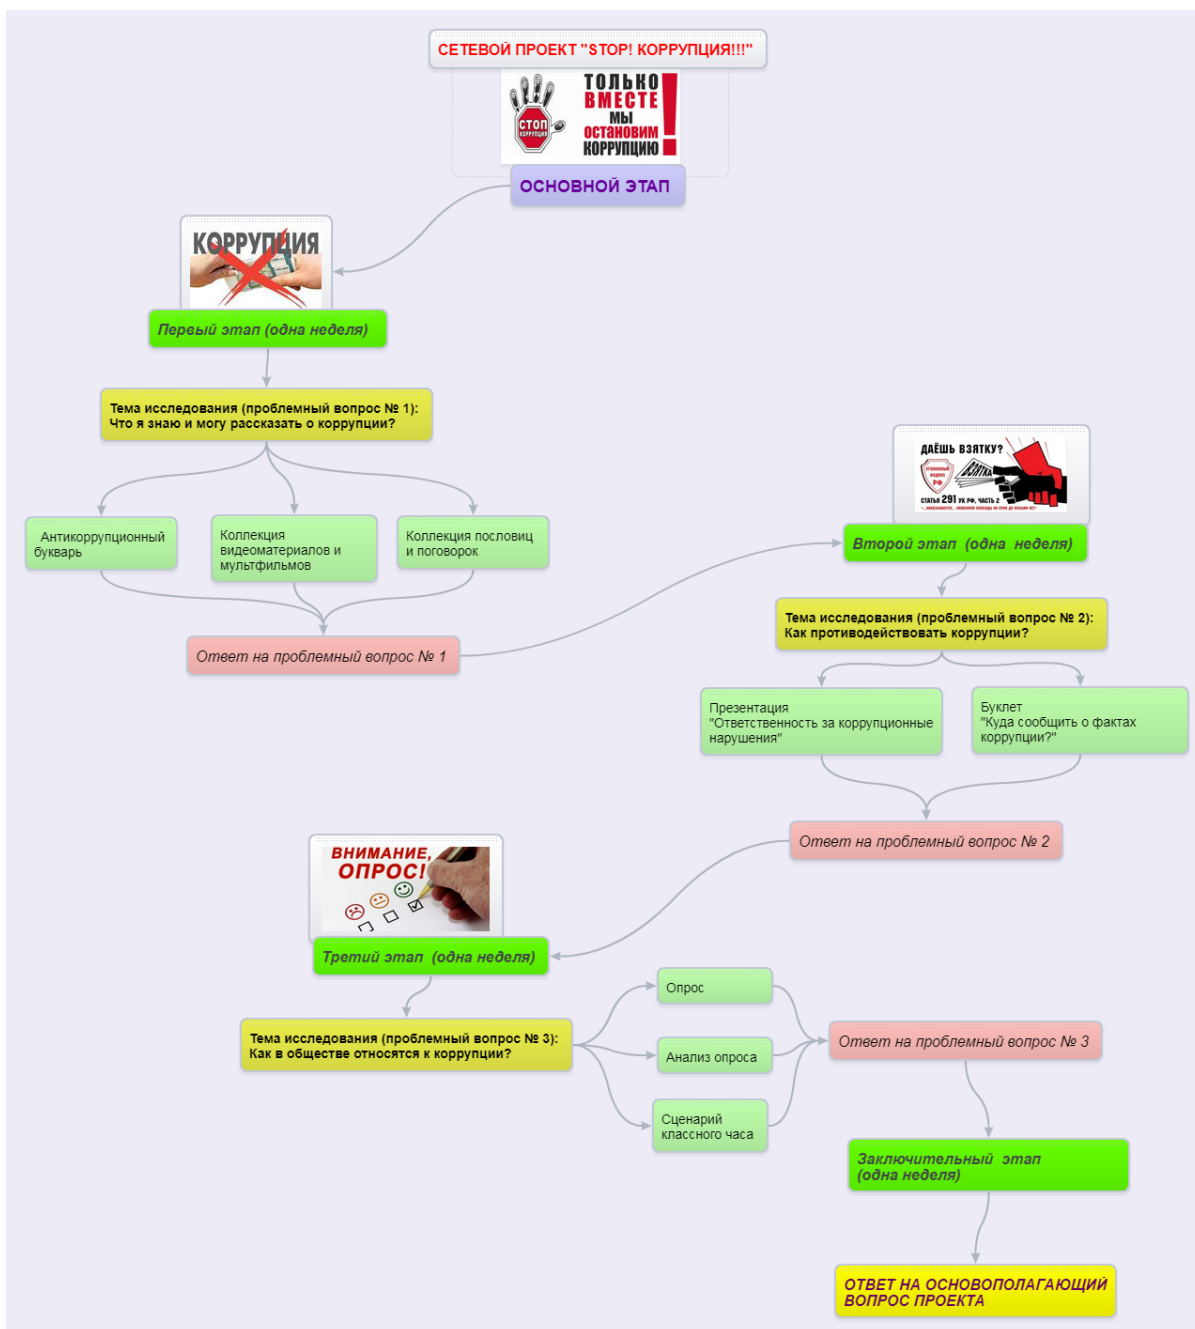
СЕТЕВОЙ ПРОЕКТ "STOP! КОРРУПЦИЯ!!!"

СТОП КОРРУПЦИИ

ТОЛЬКО ВМЕСТЕ МЫ ОСТАНОВИМ КОРРУПЦИЮ !

ОСНОВНОЙ ЭТАП

КОРРУПЦИЯ

Первый этап (одна неделя)

Тема исследования (проблемный вопрос № 1): Что я знаю и могу рассказать о коррупции?

Антикоррупционный букварь

Коллекция видеоматериалов и мультфильмов

Коллекция пословиц и поговорок

Ответ на проблемный вопрос № 1

ДАЁШЬ ВЗЯТКУ?

ВЗЯТКА

СТАТЬЯ 291 УК РФ, ЧАСТЬ 2

Второй этап (одна неделя)

Тема исследования (проблемный вопрос № 2): Как противодействовать коррупции?

Презентация "Ответственность за коррупционные нарушения"

Буклет "Куда сообщить о фактах коррупции?"

Ответ на проблемный вопрос № 2

ВНИМАНИЕ, ОПРОС!

Третий этап (одна неделя)

Тема исследования (проблемный вопрос № 3): Как в обществе относятся к коррупции?

Опрос

Анализ опроса

Сценарий классного часа

Ответ на проблемный вопрос № 3

Заключительный этап (одна неделя)

ОТВЕТ НА ОСНОВОПОЛАГАЮЩИЙ ВОПРОС ПРОЕКТА